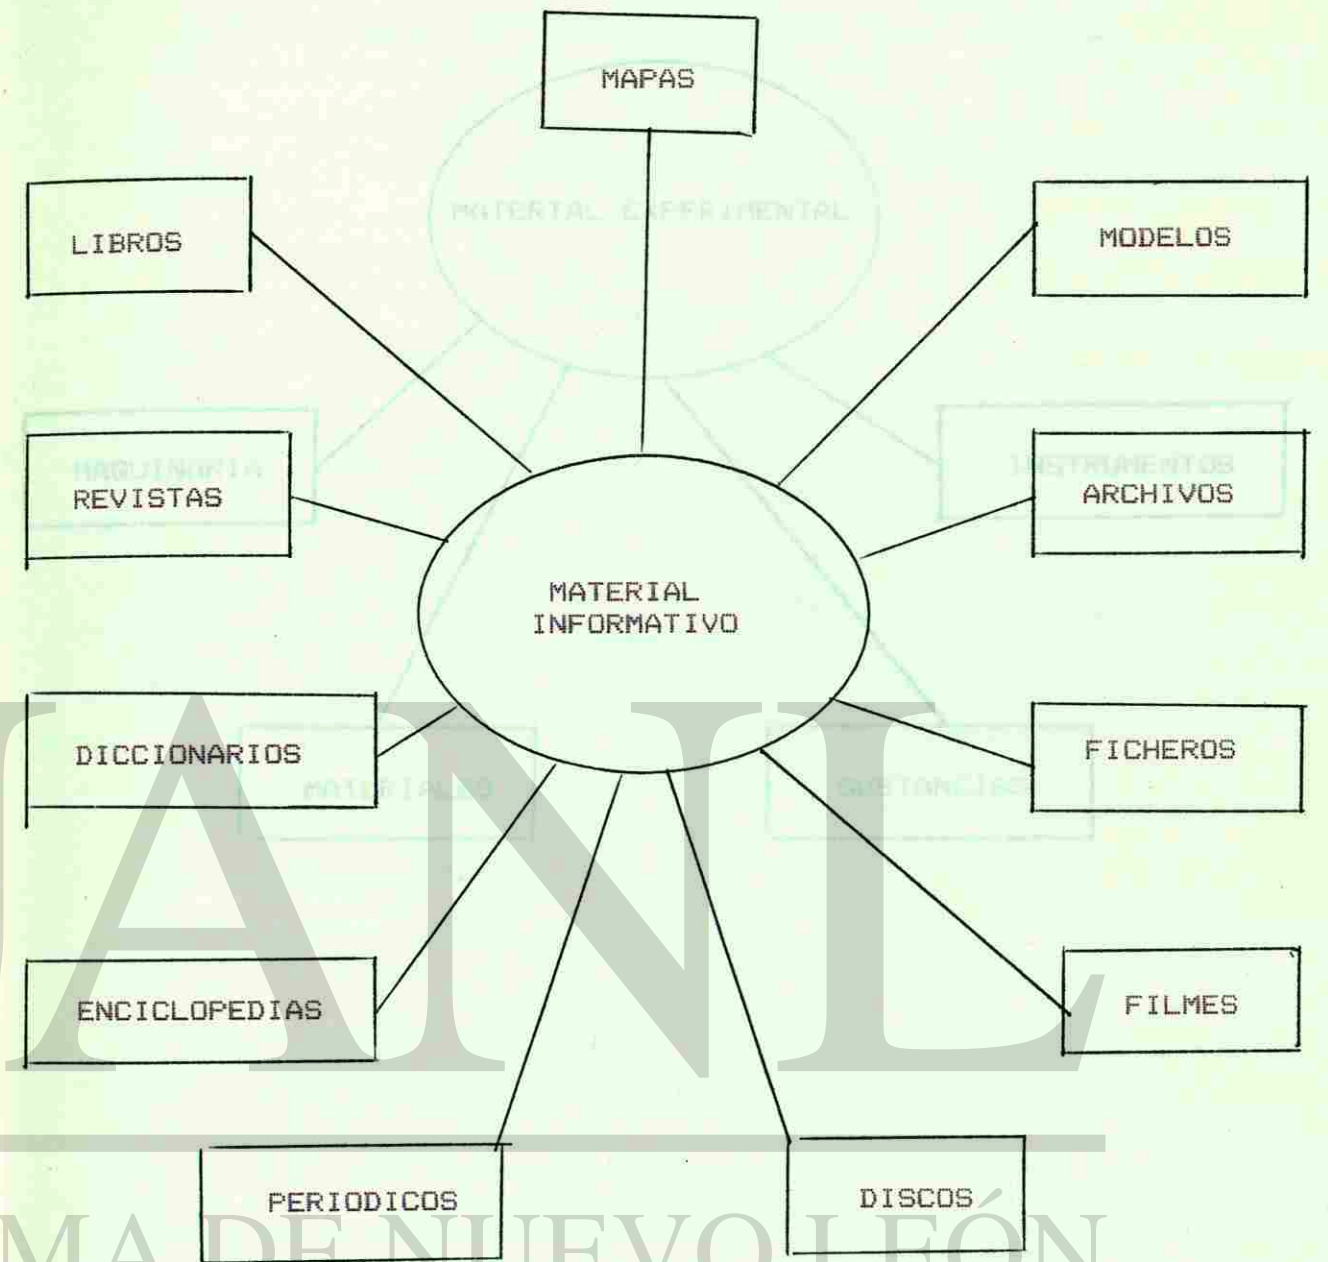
MAPAS

LIBROS

MODELOS

MATERIAL EXPERIMENTAL

MAQUINARIA

REVISTAS

INSTRUMENTOS

ARCHIVOS

MATERIAL INFORMATIVO

DICCIONARIOS

MATERIALES

SUSTANCIAS

FICHEROS

ENCICLOPEDIAS

FILMES

PERIODICOS

DISCOS

UANL

MA DE NUEVO LEÓN